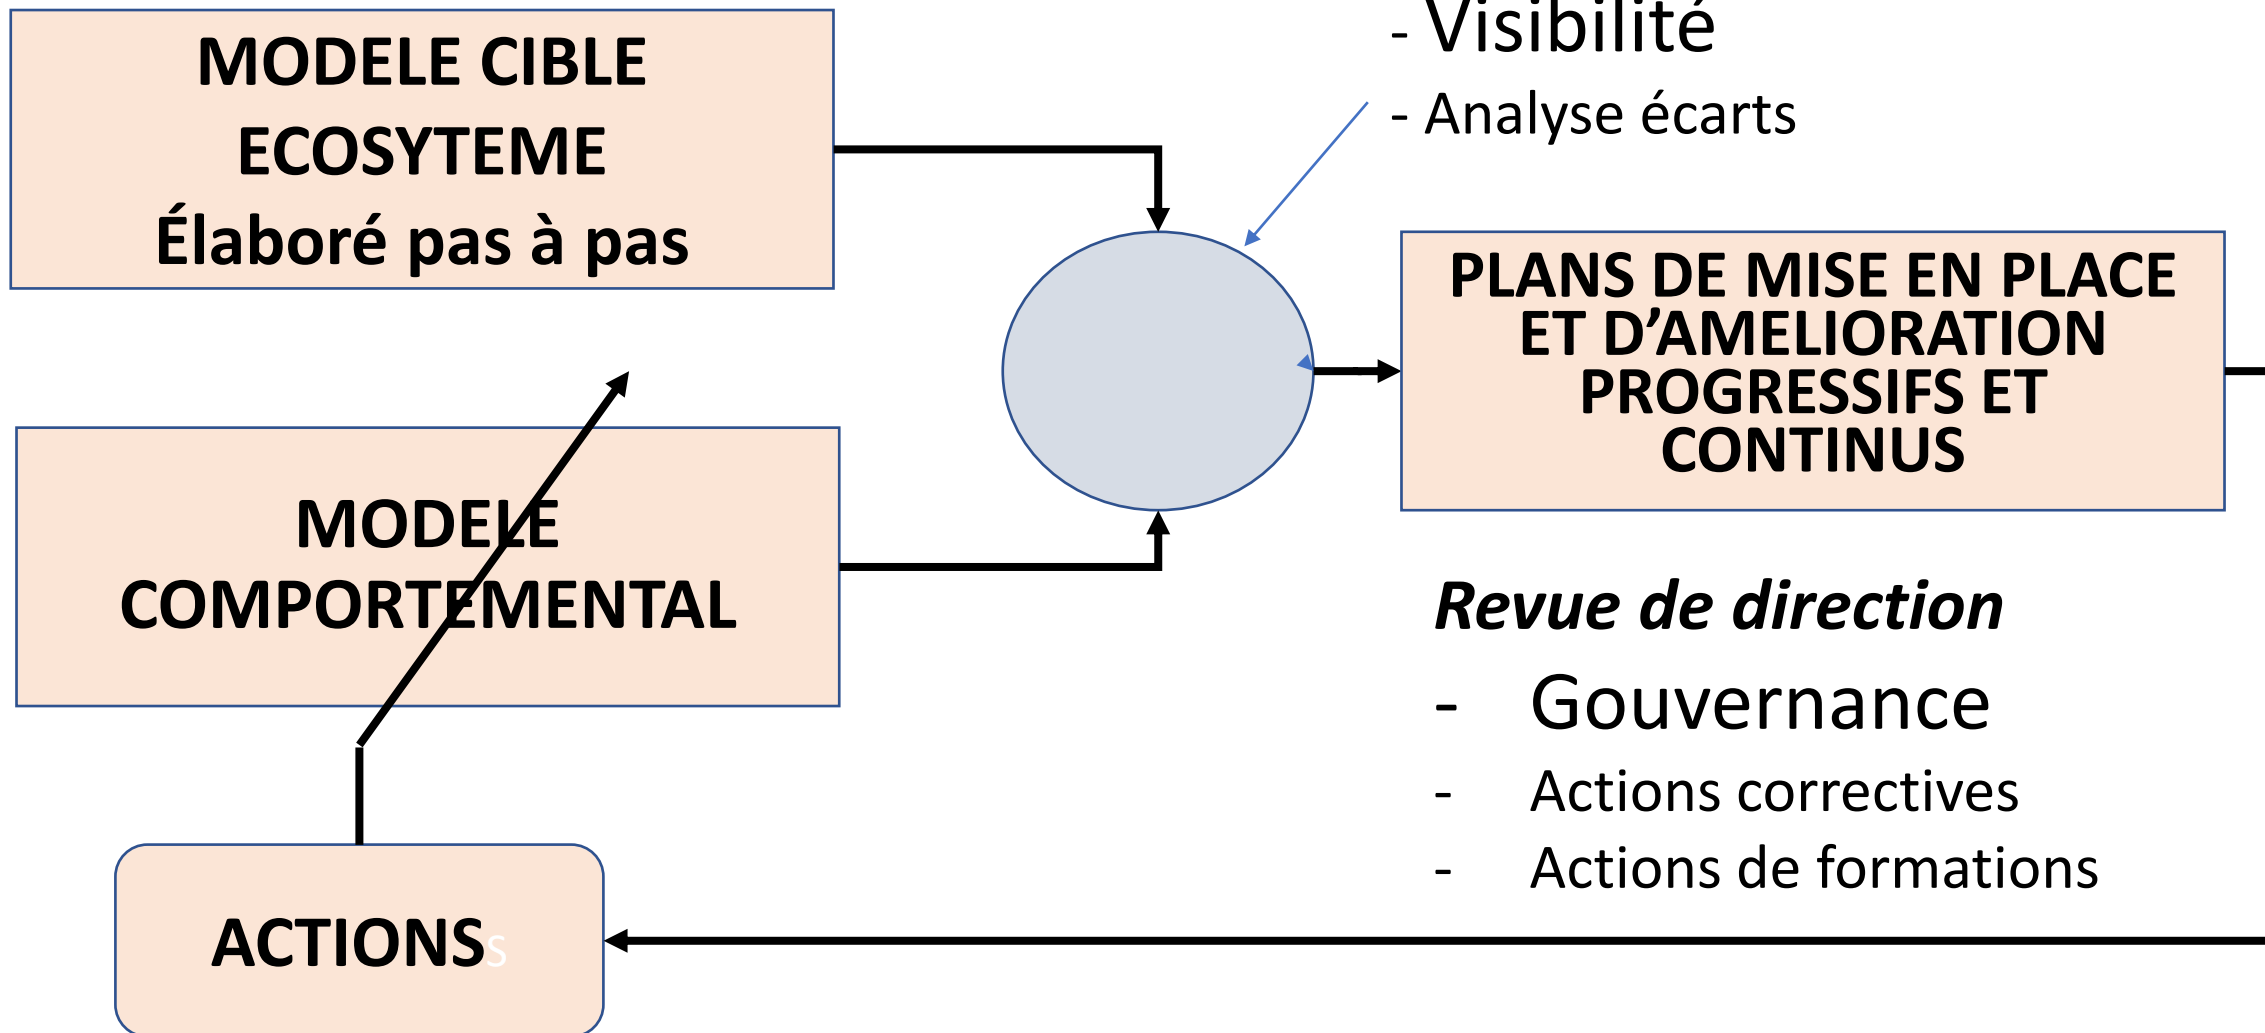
- Visibilité
- Analyse écarts

MODELE CIBLE
ECOSYTEME
Élaboré pas à pas

PLANS DE MISE EN PLACE ET D'AMELIORATION PROGRESSIFS ET CONTINUS

MODELE COMPORTEMENTAL

Revue de direction
- Gouvernance
- Actions correctives
- Actions de formations

ACTIONS